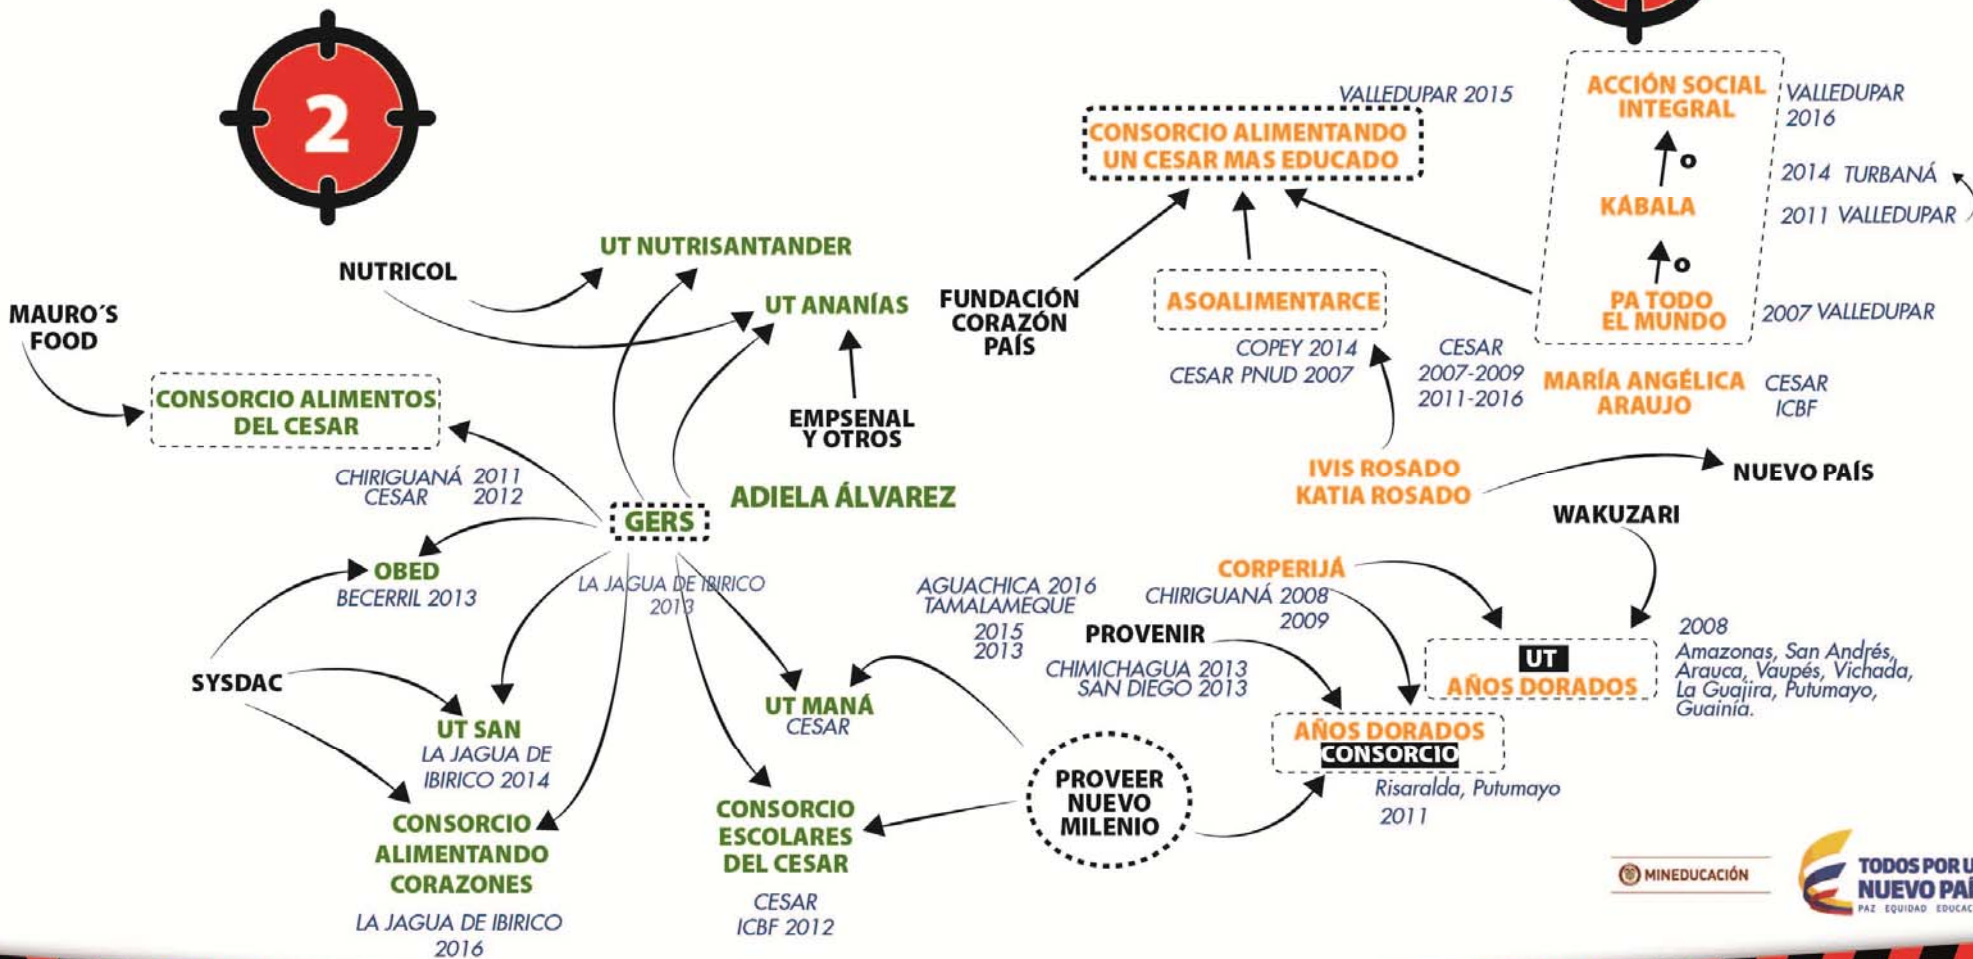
2

NUTRICOL

UT NUTRISANTANDER

UT ANANÍAS

MAURO´S FOOD

CONSORCIO ALIMENTOS DEL CESAR

CHIRIGUANÁ 2011
CESAR 2012

EMPSENAL Y OTROS

GERS

ADIELA ÁLVAREZ

OBED
BECERRIL 2013

LA JAGUA DE IBIRICO 2013

SYSDAC

UT SAN
LA JAGUA DE IBIRICO 2014

CONSORCIO ALIMENTANDO CORAZONES
LA JAGUA DE IBIRICO 2016

UT MANÁ
CESAR

CONSORCIO ESCOLARES DEL CESAR
CESAR
ICBF 2012

AGUACHICA 2016
TAMALAMEQUE
2015
2013

PROVEER NUEVO MILENIO

FUNDACIÓN CORAZÓN PAÍS

VALLEDUPAR 2015

CONSORCIO ALIMENTANDO UN CESAR MAS EDUCADO

ASOALIMENTARCE
COPEY 2014
CESAR PNUD 2007

ACCIÓN SOCIAL INTEGRAL
VALLEDUPAR 2016

o

KÁBALA

2014 TURBANÁ
2011 VALLEDUPAR

o

PA TODO EL MUNDO
2007 VALLEDUPAR

CESAR
2007-2009
2011-2016

MARÍA ANGÉLICA ARAUJO
CESAR
ICBF

IVIS ROSADO
KATIA ROSADO

NUEVO PAÍS

WAKUZARI

CORPERIJÁ
CHIRIGUANÁ 2008
2009

PROVENIR
CHIMICHAGUA 2013
SAN DIEGO 2013

UT AÑOS DORADOS

2008
Amazonas, San Andrés, Arauca, Vaupés, Vichada, La Guajira, Putumayo, Guainía.

AÑOS DORADOS CONSORCIO
Risaralda, Putumayo
2011

MINEDUCACIÓN

TODOS POR U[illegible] NUEVO PAÍ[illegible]
PAZ EQUIDAD EDUCAC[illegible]